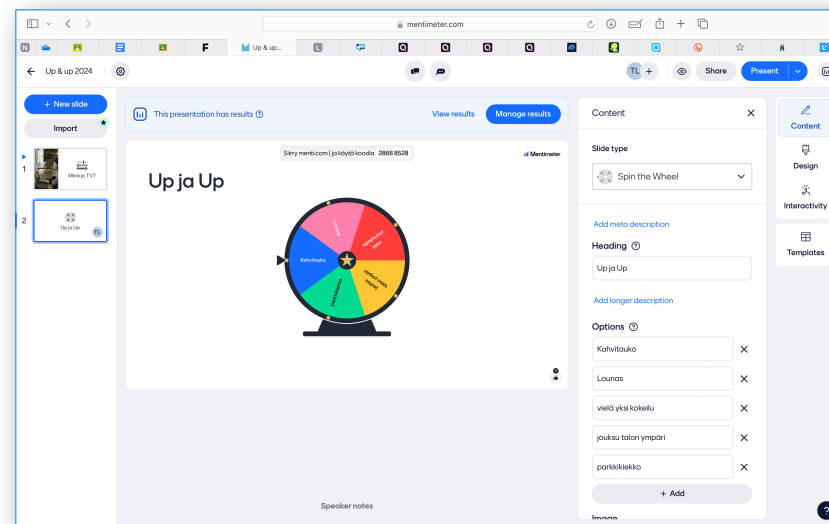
mentimeter.com

Up & up...

Up & up 2024

TL

Share

Present

+ New slide

Import

1

Mevi ja TVT

2

Up ja Up

TL

This presentation has results

View results

Manage results

Siirry menti.com | ja käytä koodia 2868 8528

Mentimeter

Up ja Up

Kahvitauko

Lounas

vielä yksi kokeilu

jouksu talon ympäri

parkkikiekko

Speaker notes

Content

Slide type

Spin the Wheel

Add meta description

Heading

Up ja Up

Add longer description

Options

Kahvitauko

Lounas

vielä yksi kokeilu

jouksu talon ympäri

parkkikiekko

+ Add

Image

Content

Design

Interactivity

Templates